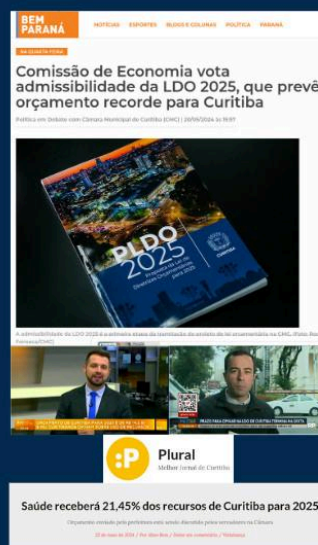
BEM PARANÁ

NOTÍCIAS ESPORTES BLOGS E COLUNAS POLÍTICA PARANÁ

DA QUARTA-FEIRA

Comissão de Economia vota admissibilidade da LDO 2025, que prevê orçamento recorde para Curitiba

Política em Debate com Câmara Municipal de Curitiba (CMC) | 28/05/2024 às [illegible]

PLDO 2025

Proposta da Lei de Diretrizes Orçamentárias para 2025

CURITIBA

A admissibilidade da LDO 2025 é a primeira etapa da tramitação do projeto de lei orçamentária na CMC. (Foto: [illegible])

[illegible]

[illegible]

Plural

Melhor Jornal de Curitiba

Saúde receberá 21,45% dos recursos de Curitiba para 2025

Orçamento enviado pela prefeitura está sendo discutido pelos vereadores na Câmara

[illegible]